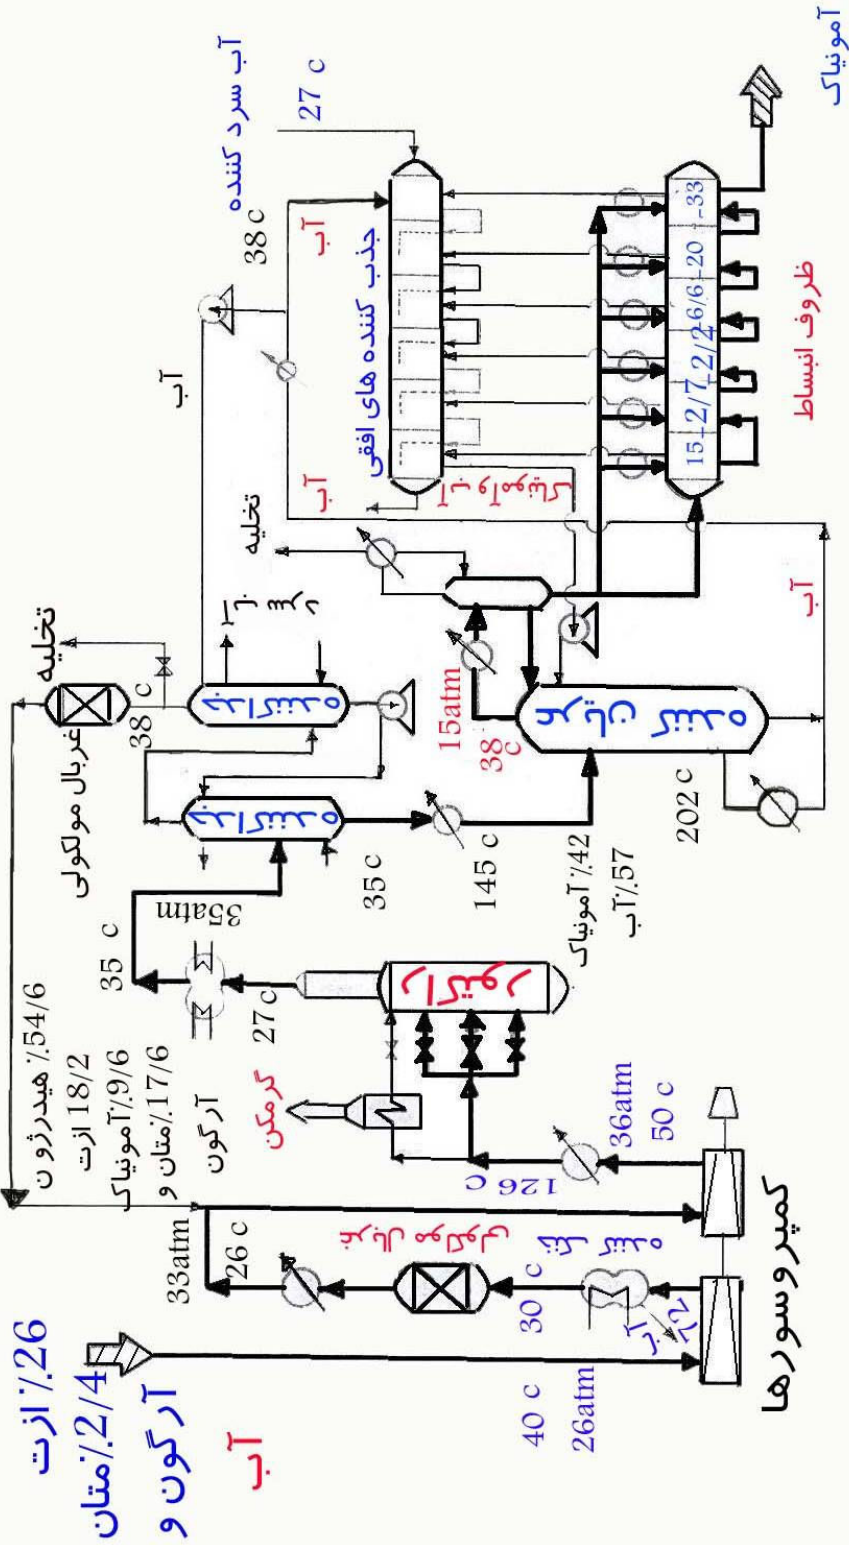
٪26 ازت
٪2/4 متان
آرگون و
آب

40 c
26atm

کمپروسورها

30 c
33atm
26 c

٪54/6 هیدرژون
18/2 ازت
٪9/6 آمونیاک
٪17/6 متان و
آرگون

126 c
36atm
50 c

گرمکن

27 c
35 c
35atm

35 c
145 c

٪42 آمونیاک
٪57 آب

غربال مولکولی
تخلیه
38 c

15atm
38 c
202 c

تخلیه

آب

آب
آب
38 c
27 c
آب سرد کننده
جذب کننده های افقی

15 2/7 2/2 6/6 -20 -33
ظروف انبساط

آمونیاک